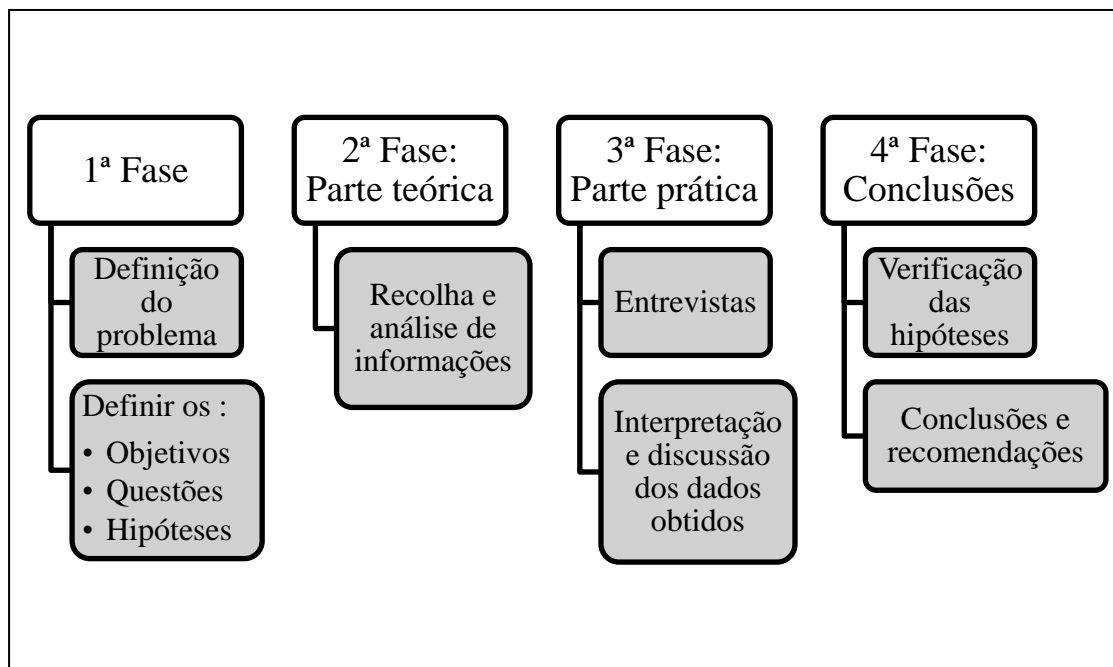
1ª Fase

Definição do problema

Definir os :
• Objetivos
• Questões
• Hipóteses

2ª Fase: Parte teórica

Recolha e análise de informações

3ª Fase: Parte prática

Entrevistas

Interpretação e discussão dos dados obtidos

4ª Fase: Conclusões

Verificação das hipóteses

Conclusões e recomendações